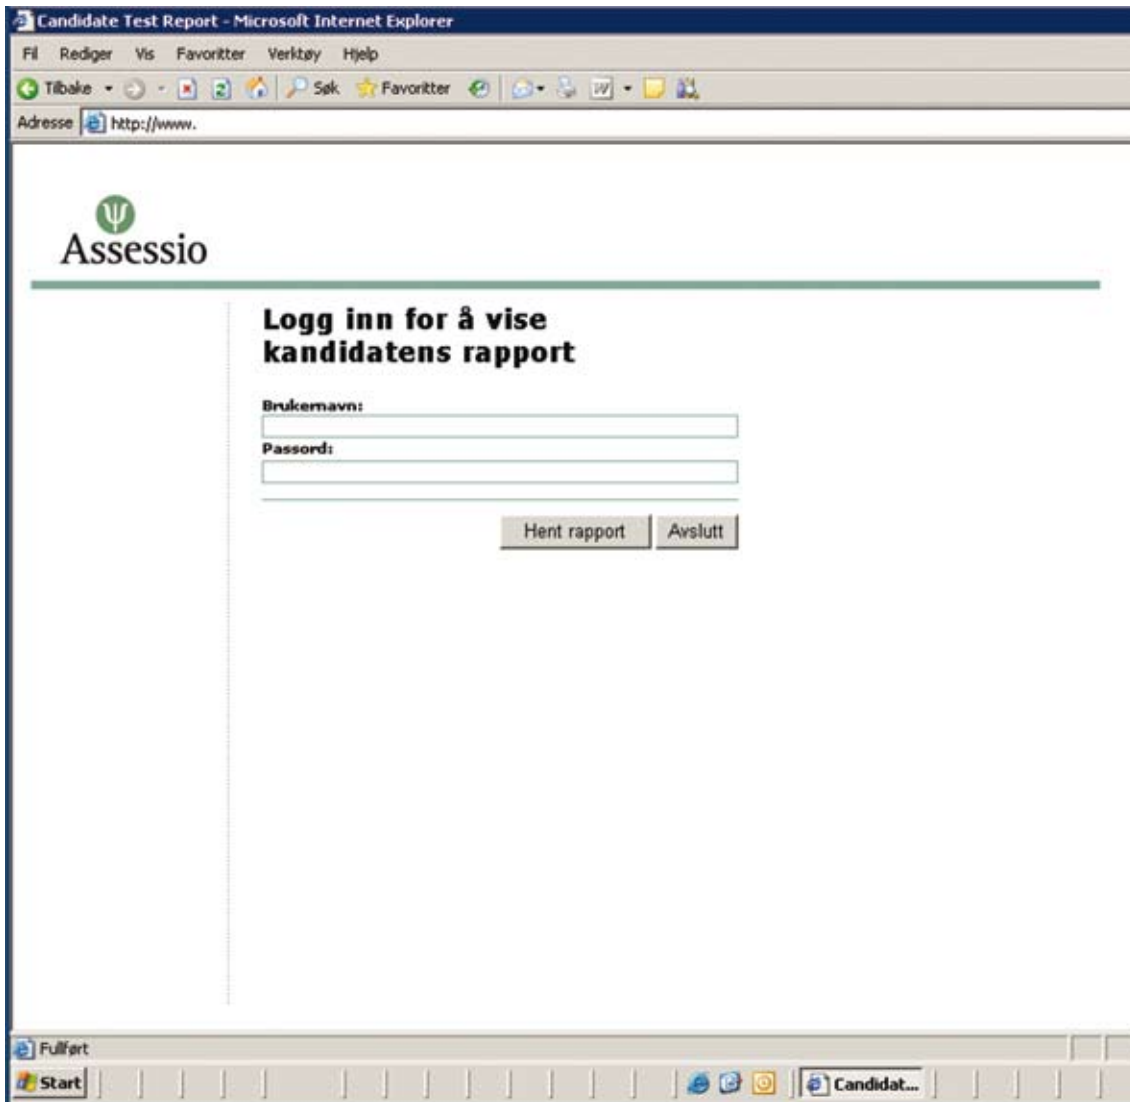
Candidate Test Report - Microsoft Internet Explorer

Fil Rediger Vis Favoritter Verktøy Hjelp

Tilbake Søk Favoritter

Adresse http://www.

Assessio

Logg inn for å vise kandidatens rapport

Brukernavn:

Passord:

Hent rapport Avslutt

Fullført

Start Candidat...